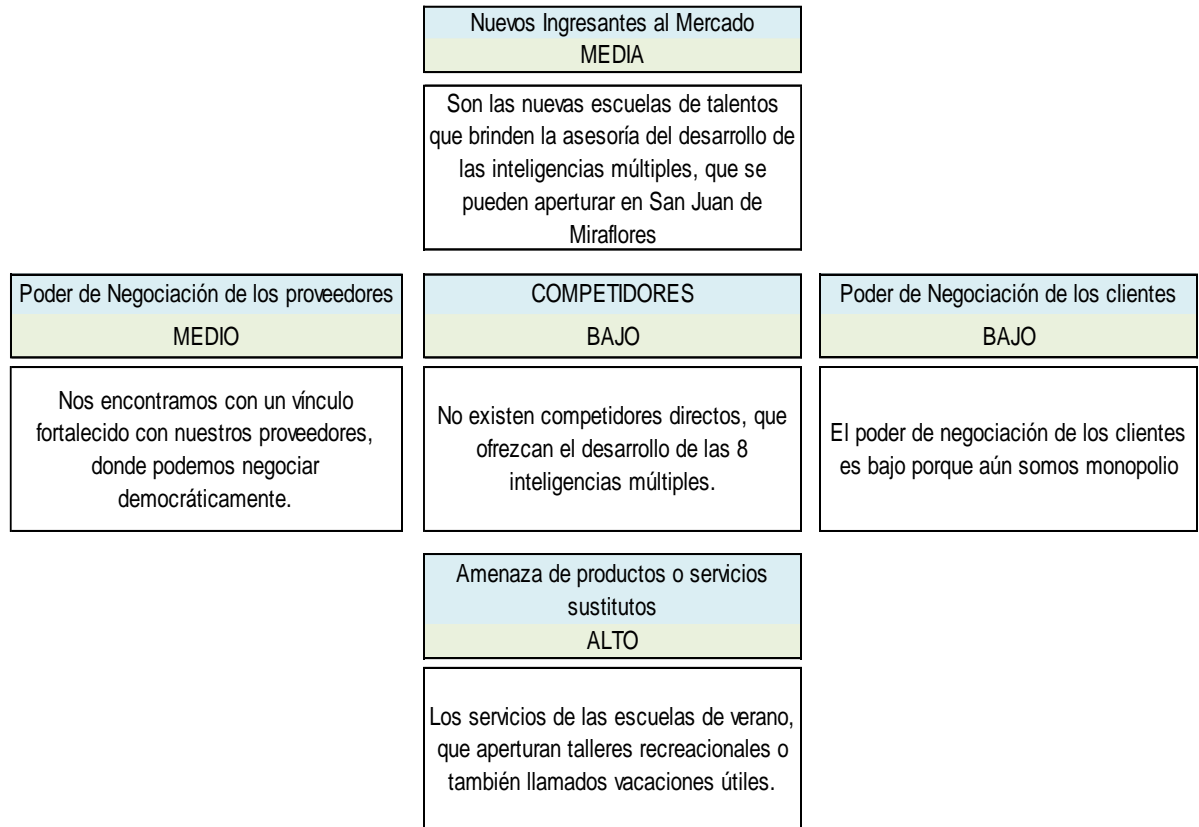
Nuevos Ingresantes al Mercado
MEDIA

Son las nuevas escuelas de talentos que brinden la asesoría del desarrollo de las inteligencias múltiples, que se pueden aperturar en San Juan de Miraflores

Poder de Negociación de los proveedores
MEDIO

Nos encontramos con un vínculo fortalecido con nuestros proveedores, donde podemos negociar democráticamente.

COMPETIDORES
BAJO

No existen competidores directos, que ofrezcan el desarrollo de las 8 inteligencias múltiples.

Poder de Negociación de los clientes
BAJO

El poder de negociación de los clientes es bajo porque aún somos monopolio

Amenaza de productos o servicios sustitutos
ALTO

Los servicios de las escuelas de verano, que aperturan talleres recreacionales o también llamados vacaciones útiles.